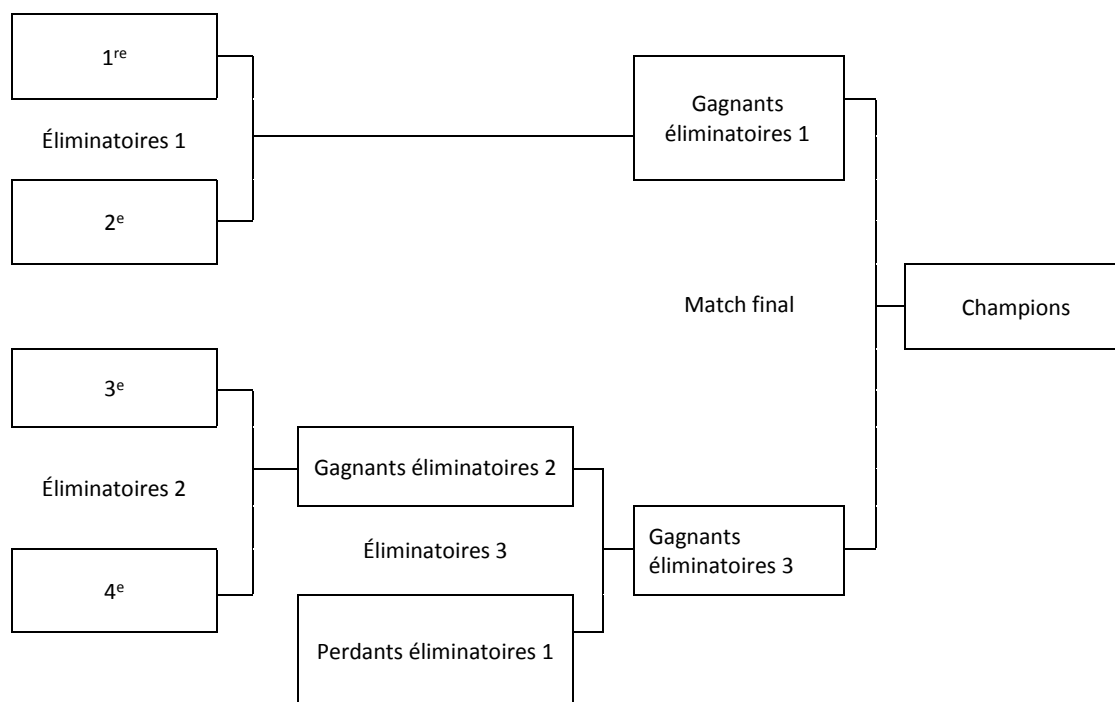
1$^{re}$

Éliminatoires 1

2$^{e}$

Gagnants éliminatoires 1

Match final

Champions

3$^{e}$

Éliminatoires 2

4$^{e}$

Gagnants éliminatoires 2

Éliminatoires 3

Perdants éliminatoires 1

Gagnants éliminatoires 3